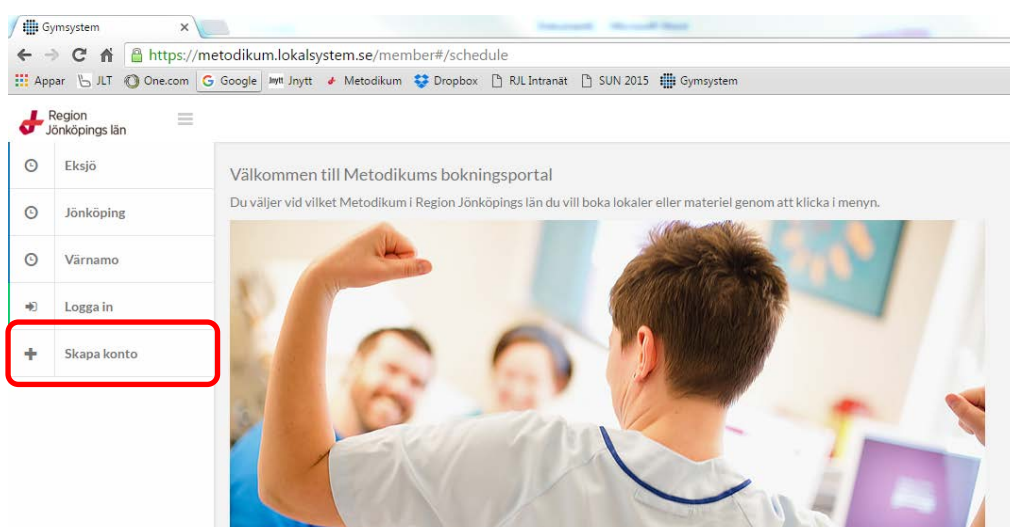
Gymsystem ×

https://metodikum.lokalsystem.se/member#/schedule

Appar JLT One.com Google Jnytt Jnytt Metodikum Dropbox RJL Intranät SUN 2015 Gymsystem

Region Jönköpings län

Eksjö

Jönköping

Värnamo

Logga in

Skapa konto

Välkommen till Metodikums bokningsportal

Du väljer vid vilket Metodikum i Region Jönköpings län du vill boka lokaler eller materiel genom att klicka i menyn.